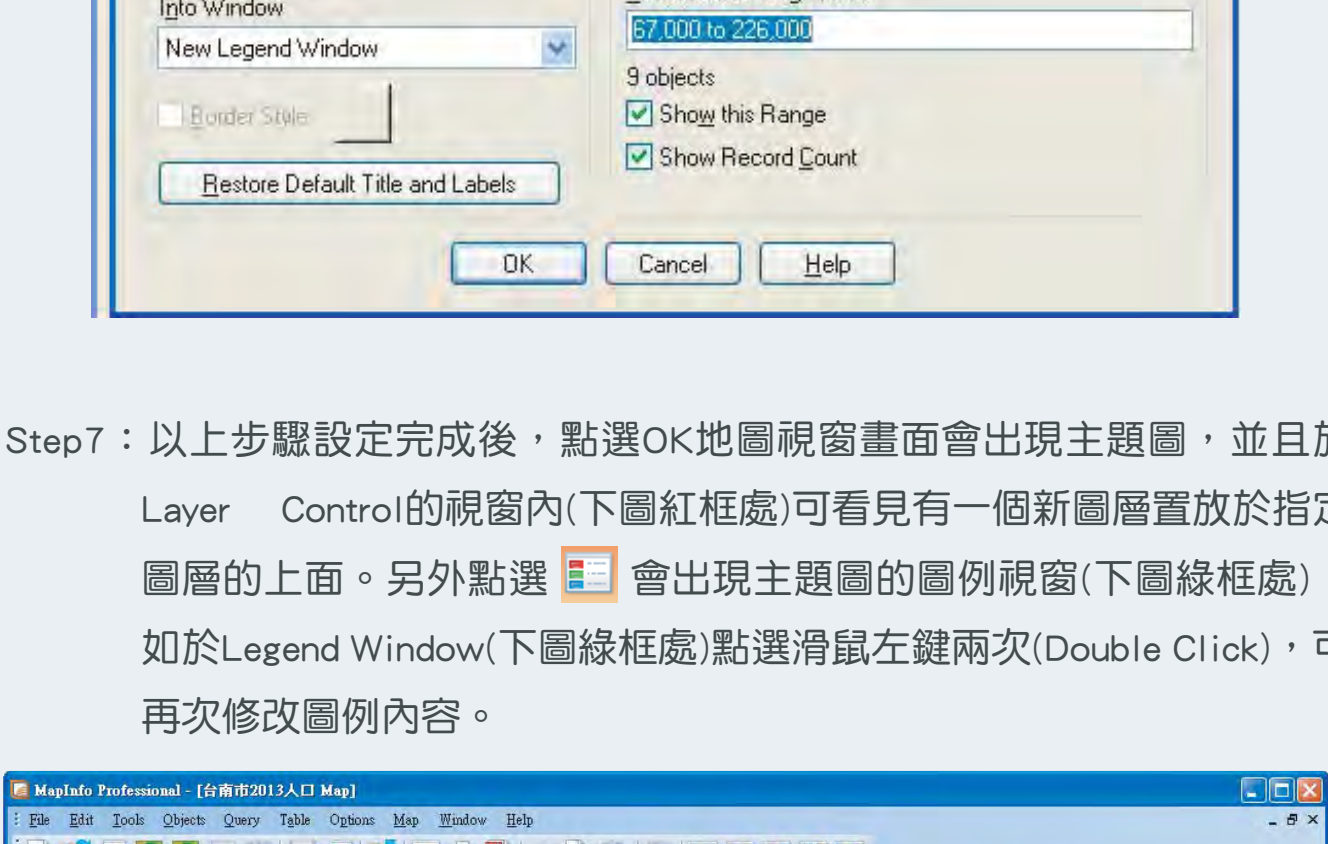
Into Window
New Legend Window
Border Style
Restore Default Title and Labels
67,000 to 226,000
9 objects
Show this Range
Show Record Count
OK
Cancel
Help

Step7：以上步驟設定完成後，點選OK地圖視窗畫面會出現主題圖，並且於Layer Control的視窗內(下圖紅框處)可看見有一個新圖層置放於指定圖層的上面。另外點選 會出現主題圖的圖例視窗(下圖綠框處)如於Legend Window(下圖綠框處)點選滑鼠左鍵兩次(Double Click)，可再次修改圖例內容。

MapInfo Professional - [台南市2013人口 Map]
File Edit Tools Objects Query Table Options Map Window Help